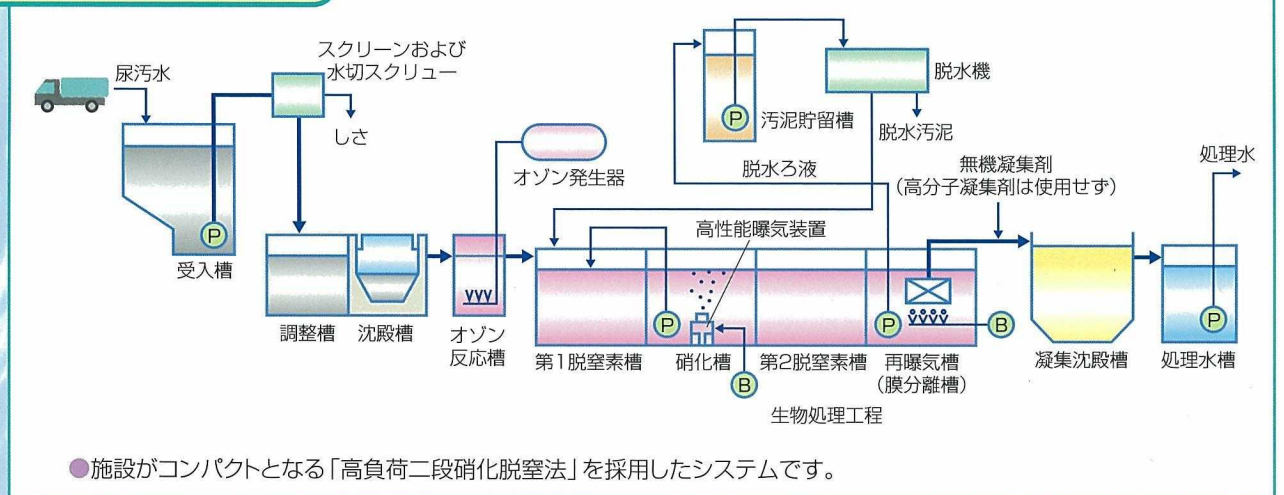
尿汚水

スクリーンおよび
水切スクリュー

しさ

P

受入槽

調整槽

沈殿槽

オゾン発生器

オゾン
反応槽

P

汚泥貯留槽

脱水機

脱水汚泥

脱水ろ液

無機凝集剤
（高分子凝集剤は使用せず）

処理水

高性能曝気装置

P

P

B

B

P

第1脱窒素槽

硝化槽

第2脱窒素槽

再曝気槽
（膜分離槽）

凝集沈殿槽

処理水槽

生物処理工程

●施設がコンパクトとなる「高負荷二段硝化脱窒法」を採用したシステムです。